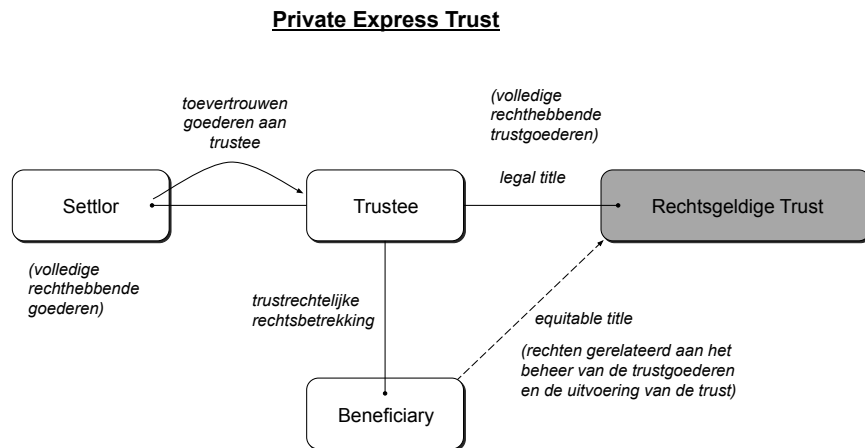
Private Express Trust

toevertrouwen goederen aan trustee

(volledige rechthebbende trustgoederen)

legal title

Settlor

Trustee

Rechtsgeldige Trust

(volledige rechthebbende goederen)

trustrechtelijke rechtsbetrekking

equitable title

(rechten gerelateerd aan het beheer van de trustgoederen en de uitvoering van de trust)

Beneficiary